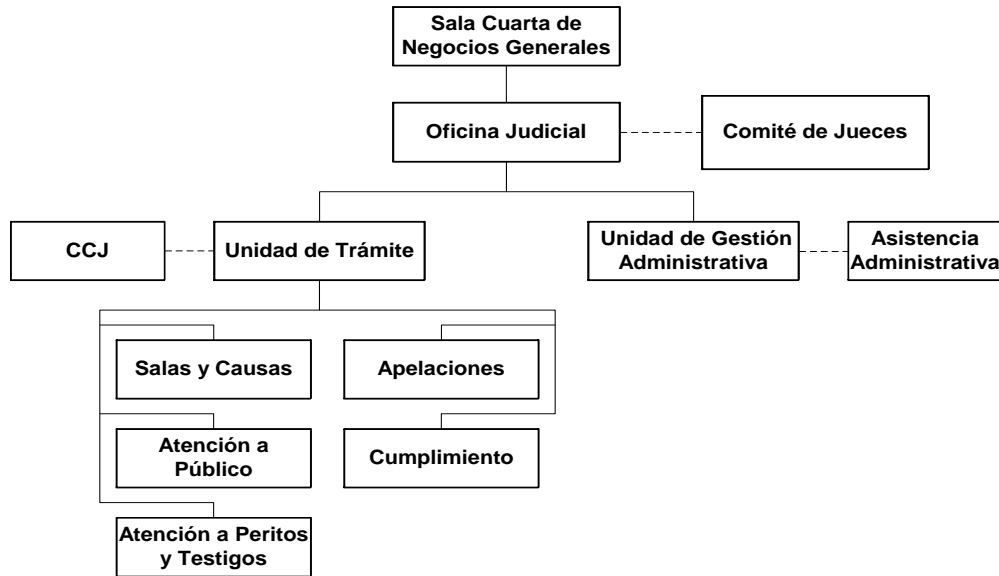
Sala Cuarta de Negocios Generales

Oficina Judicial

Comité de Jueces

CCJ

Unidad de Trámite

Unidad de Gestión Administrativa

Asistencia Administrativa

Salas y Causas

Apelaciones

Atención a Público

Cumplimiento

Atención a Peritos y Testigos